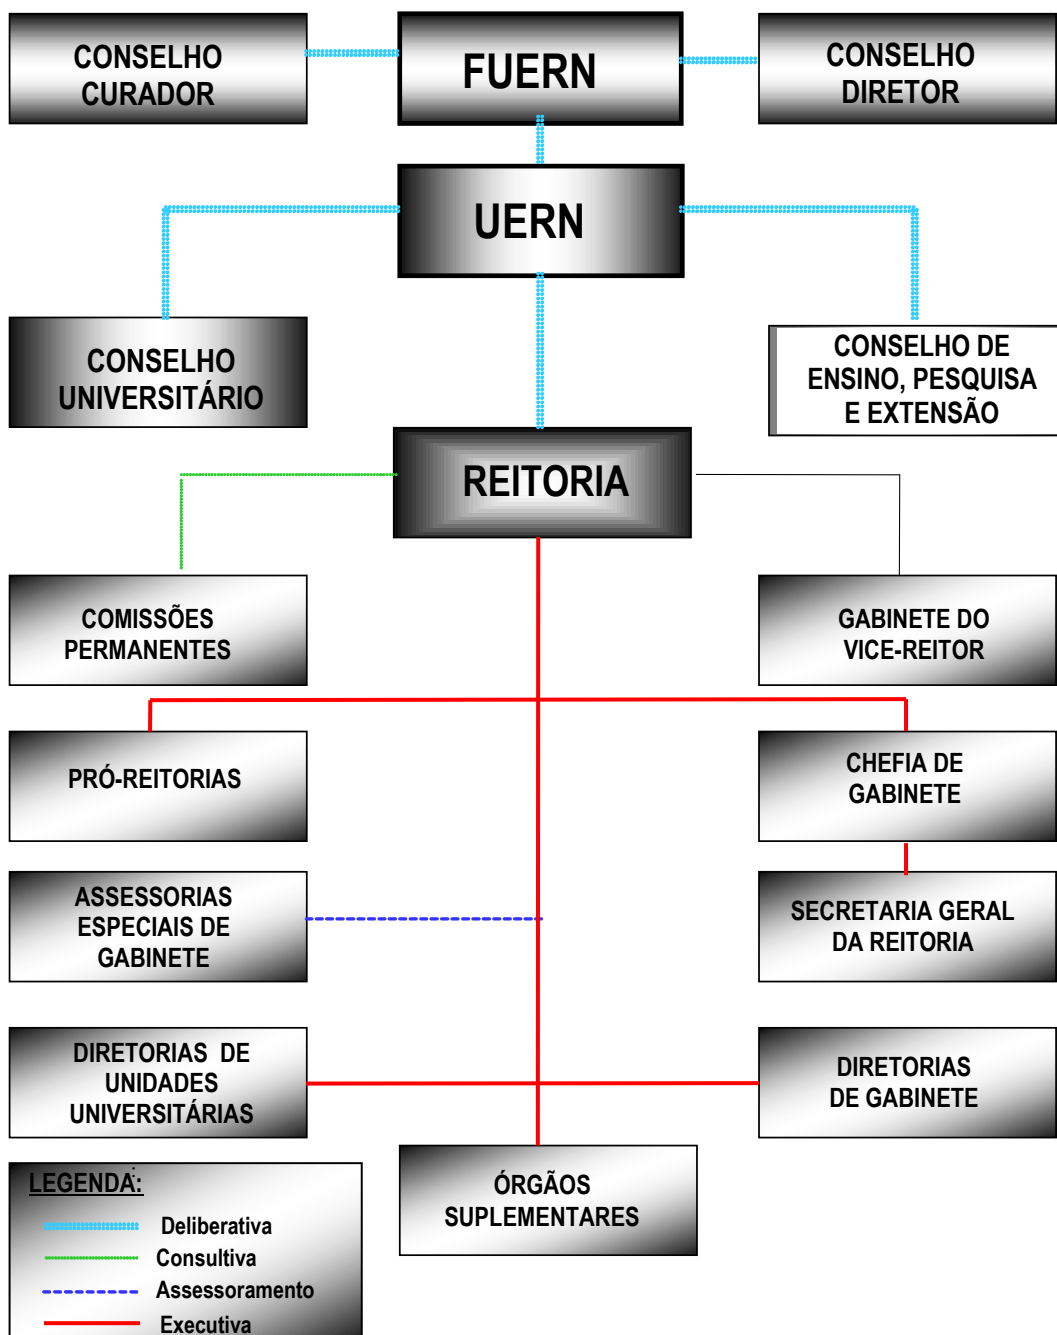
CONSELHO CURADOR

FUERN

CONSELHO DIRETOR

UERN

CONSELHO UNIVERSITÁRIO

CONSELHO DE ENSINO, PESQUISA E EXTENSÃO

REITORIA

COMISSÕES PERMANENTES

GABINETE DO VICE-REITOR

PRÓ-REITORIAS

CHEFIA DE GABINETE

ASSESSORIAS ESPECIAIS DE GABINETE

SECRETARIA GERAL DA REITORIA

DIRETORIAS DE UNIDADES UNIVERSITÁRIAS

DIRETORIAS DE GABINETE

ÓRGÃOS SUPLEMENTARES

LEGENDA:

Deliberativa

Consultiva

Assessoramento

Executiva